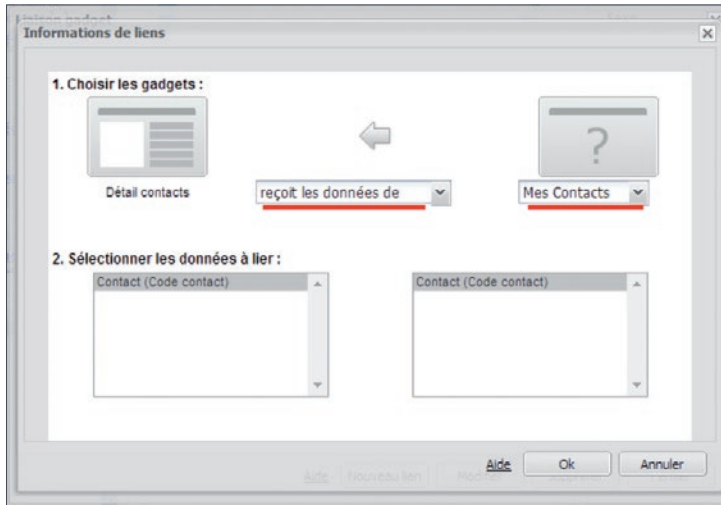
Informations de liens

1. Choisir les gadgets :

?

Détail contacts

reçoit les données de

Mes Contacts

2. Sélectionner les données à lier :

Contact (Code contact)

Contact (Code contact)

Aide

Ok

Annuler